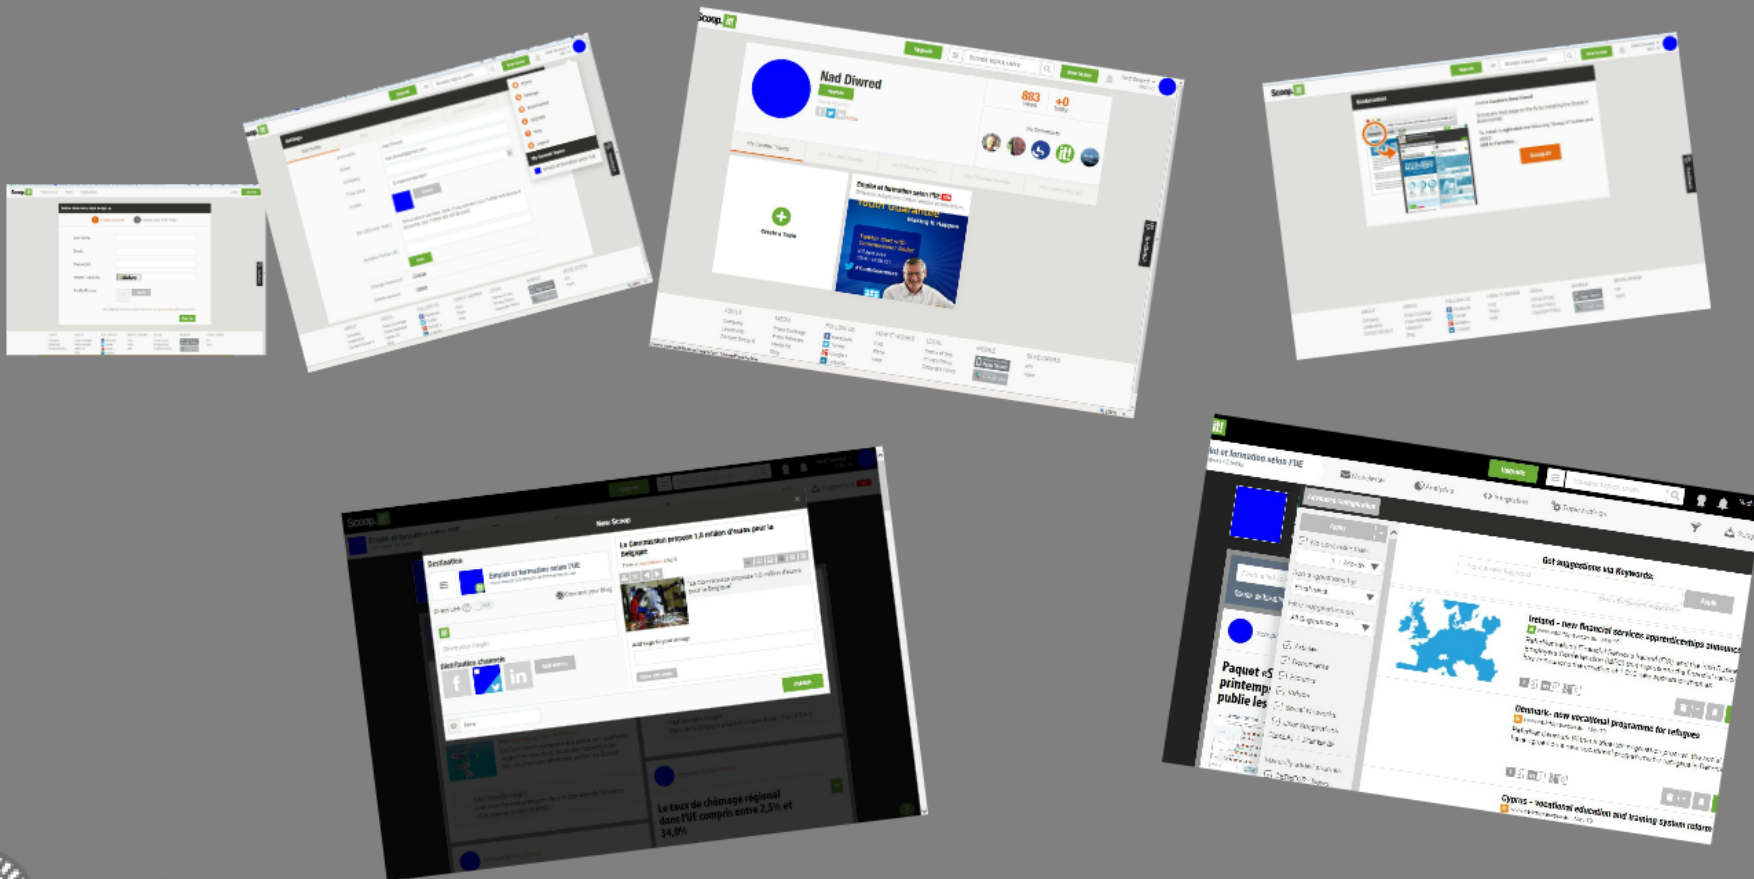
Scoop.it

Nad Diwred

883

+0

Create a Topic

Emploi et formation selon l'UE

New Scoop

Destination

Emploi et formation selon l'UE

La Commission propose 1,6 million d'euros pour la Belgique

Distribution channels

Publish

Le taux de chômage régional dans l'UE compris entre 2,5% et 34,0%

Get suggestions via Keywords

Ireland - new financial services apprenticeships announced

Denmark - new vocational programme for refugees

Cyprus - vocational education and training system reform

Paquet de printemps publie les